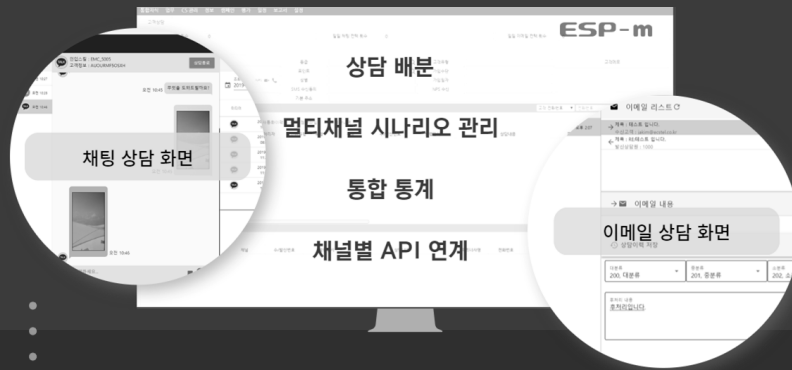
ESP-m

상담 배분

멀티채널 시나리오 관리

통합 통계

채널별 API 연계

채팅 상담 화면

이메일 리스트

이메일 내용

이메일 상담 화면

상담이력 저장

대분류
200. 대분류

중분류
201. 중분류

소분류
202. 소

문의내용
호적관입니다.